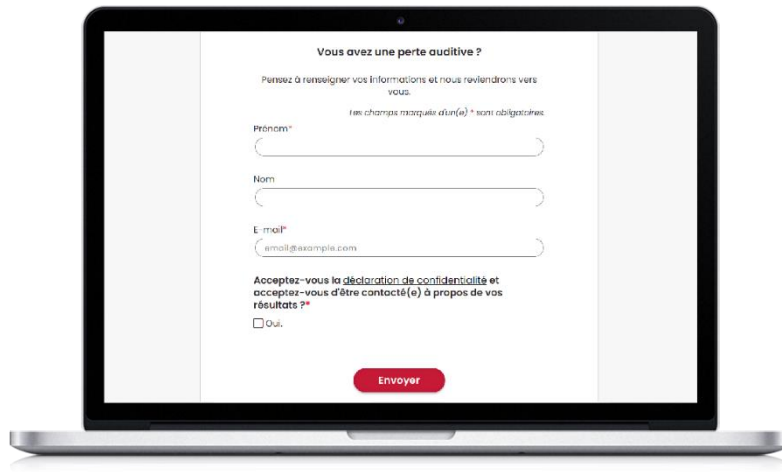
Vous avez une perte auditive ?

Pensez à renseigner vos informations et nous reviendrons vers vous.

Les champs marqués d'un(e) * sont obligatoires

Prénom*

Nom

E-mail*

email@example.com

Acceptez-vous la déclaration de confidentialité et acceptez-vous d'être contacté(e) à propos de vos résultats ?*

Oui.

Envoyer